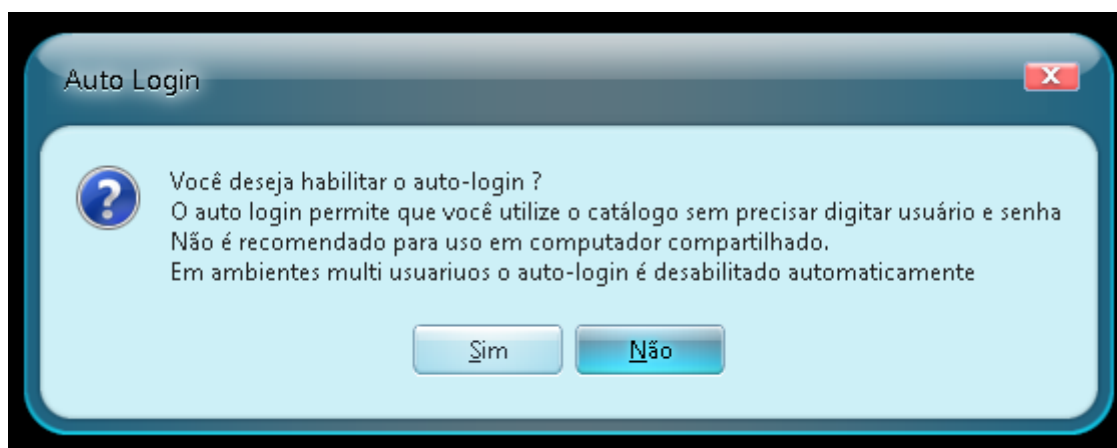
Auto Login

Você deseja habilitar o auto-login ?
O auto login permite que você utilize o catálogo sem precisar digitar usuário e senha
Não é recomendado para uso em computador compartilhado.
Em ambientes multi usuariuos o auto-login é desabilitado automaticamente

Sim Não